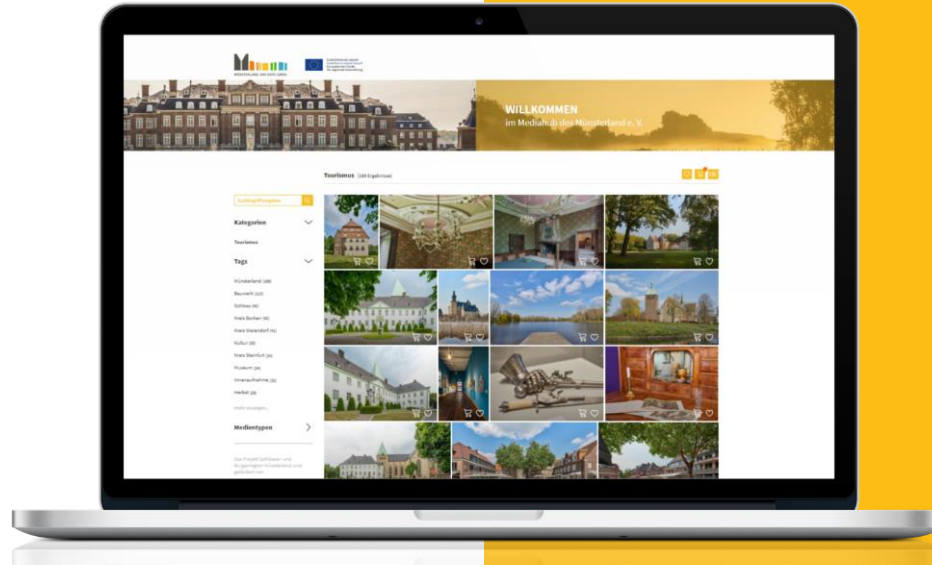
MÜNSTERLAND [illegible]

WILLKOMMEN
im Mediaclub des Münsterland e. V.

Tourismus (169 Ergebnisse)

Suchbegriff eingeben

Kategorien

Tourismus

Tags

Münsterland (168)
Bauwerk (127)
Schloss (91)
Kreis Borken (55)
Kreis Warendorf (45)
Kultur (38)
Kreis Steinfurt (30)
Museum (29)
Innenaufnahme (25)
Herbst (25)

mehr anzeigen...

Medientypen

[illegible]